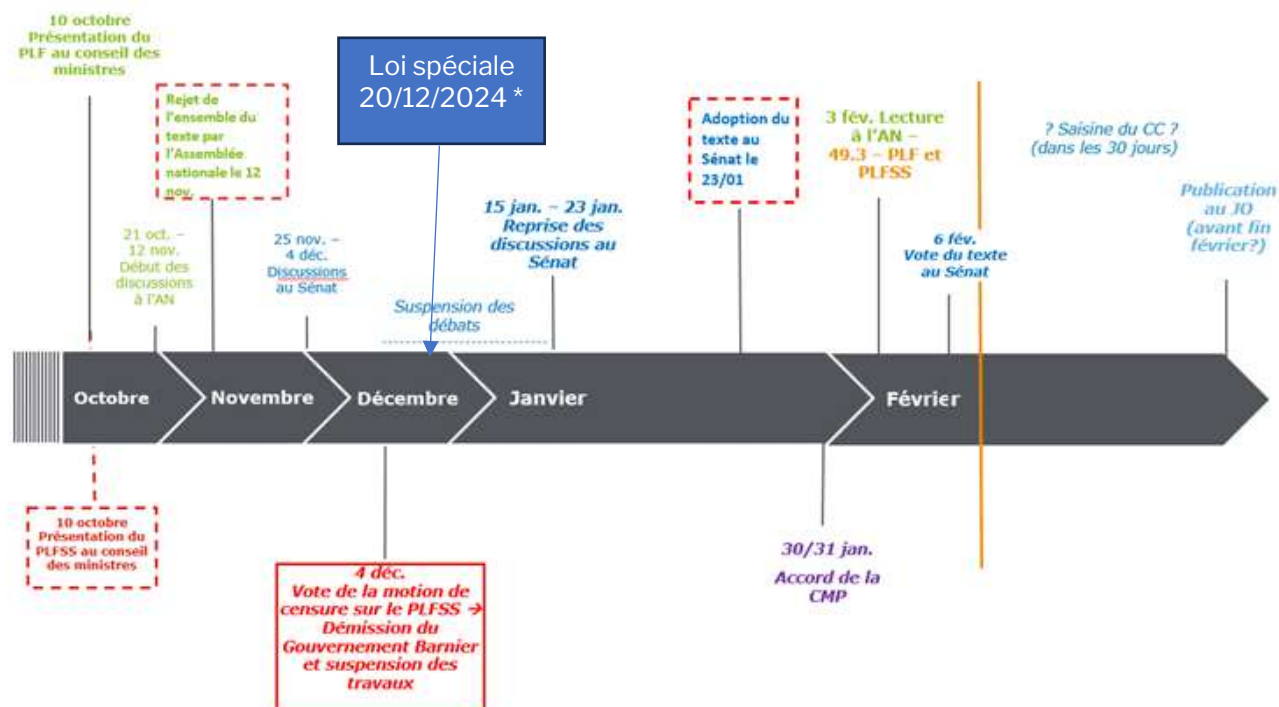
10 octobre Présentation du PLF au conseil des ministres

Rejet de l'ensemble du texte par l'Assemblée nationale le 12 nov.

Loi spéciale 20/12/2024 *

Adoption du texte au Sénat le 23/01

3 fév. Lecture à l'AN – 49.3 – PLF et PLFSS

? Saisine du CC ? (dans les 30 jours)

Publication au JO (avant fin février?)

21 oct. – 12 nov. Début des discussions à l'AN

25 nov. – 4 déc. Discussions au Sénat

Suspension des débats

15 jan. – 23 jan. Reprise des discussions au Sénat

6 fév. Vote du texte au Sénat

Octobre

Novembre

Décembre

Janvier

Février

10 octobre Présentation du PLFSS au conseil des ministres

4 déc. Vote de la motion de censure sur le PLFSS → Démission du Gouvernement Barnier et suspension des travaux

30/31 jan. Accord de la CMP